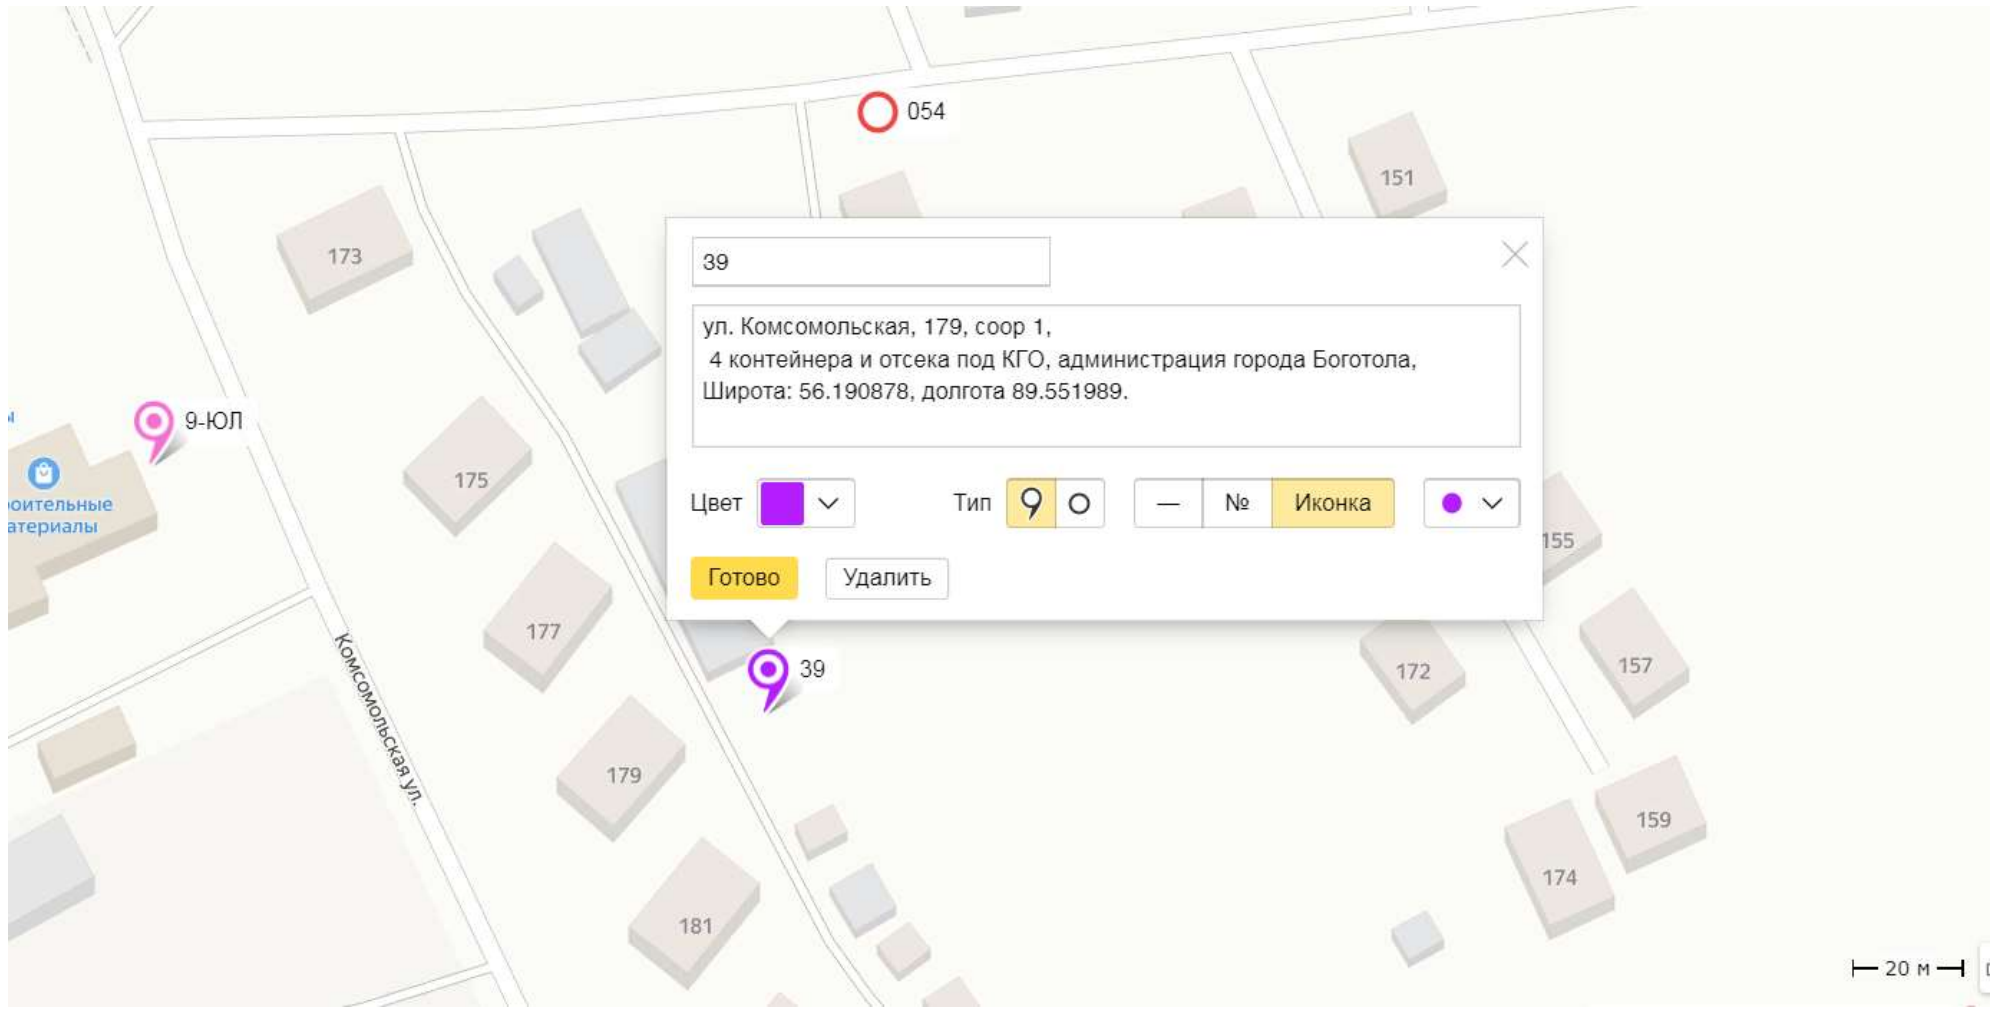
054

151

173

39

ул. Комсомольская, 179, соор 1,
4 контейнера и отсека под КГО, администрация города Боготола,
Широта: 56.190878, долгота 89.551989.

9-ЮЛ

оительные
атериалы

175

Цвет

Тип

—

№

Иконка

155

Готово

Удалить

177

172

157

39

Комсомольская ул.

179

159

174

181

20 м